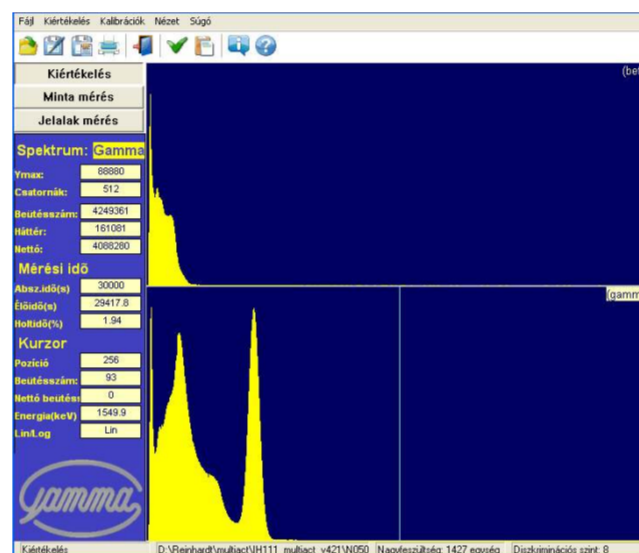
Fájl Kiértékelés Kalibrációk Nézet Súgó

Kiértékelés
Minta mérés
Jelalak mérés

Spektrum: Gamma

Ymax: 88880
Csatornák: 512
Beütésszám: 4249361
Háttér: 161081
Nettó: 4088280

Mérési idő

Absz.idő(s) 30000
Élőidő(s) 29417.8
Holtidő(%) 1.94

Kurzor

Pozíció 256
Beütésszám: 93
Nettó beütés: 0
Energia(keV) 1549.9
Lin/Log Lin

gamma

(bet

(gamm

Kiértékelés D:\Reinhardt\multiact\H111_multiact_v421\N050 Nagyfeszültség: 1427 egység Diszkriminációs szint: 8